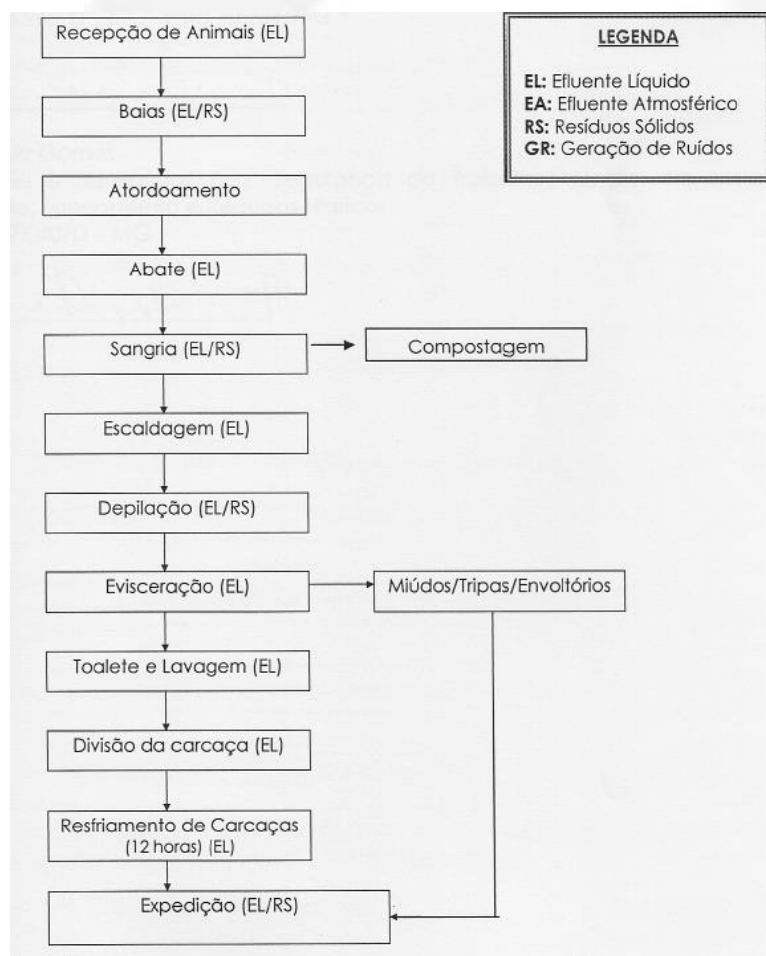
Recepção de Animais (EL)

Baias (EL/RS)

Atordoamento

Abate (EL)

Sangria (EL/RS)

Compostagem

Escaldagem (EL)

Depilação (EL/RS)

Evisceração (EL)

Miúdos/Tripas/Envoltórios

Toalete e Lavagem (EL)

Divisão da carcaça (EL)

Resfriamento de Carcaças (12 horas) |EL)

Expedição (EL/RS)

LEGENDA

EL: Efluente Líquido
EA: Efluente Atmosférico
RS: Resíduos Sólidos
GR: Geração de Ruídos